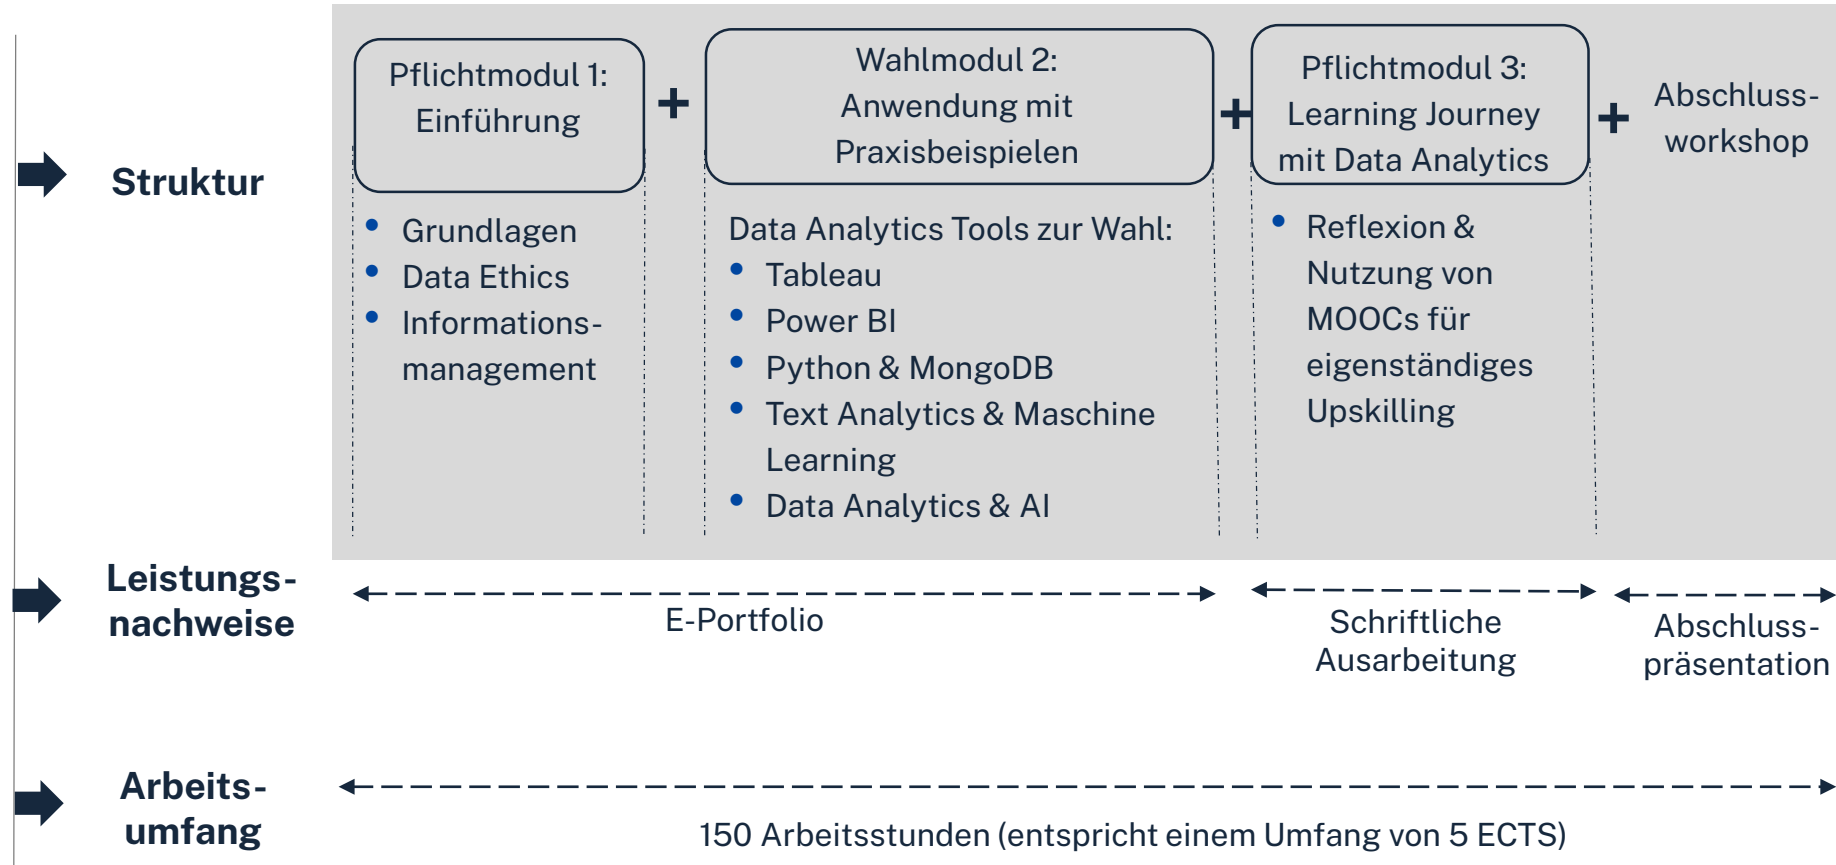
Struktur

Pflichtmodul 1: Einführung

- Grundlagen
- Data Ethics
- Informationsmanagement

+

Wahlmodul 2: Anwendung mit Praxisbeispielen

Data Analytics Tools zur Wahl:
- Tableau
- Power BI
- Python & MongoDB
- Text Analytics & Maschine Learning
- Data Analytics & AI

+

Pflichtmodul 3: Learning Journey mit Data Analytics

- Reflexion & Nutzung von MOOCs für eigenständiges Upskilling

+

Abschlussworkshop

Leistungsnachweise

E-Portfolio

Schriftliche Ausarbeitung

Abschlusspräsentation

Arbeitsumfang

150 Arbeitsstunden (entspricht einem Umfang von 5 ECTS)